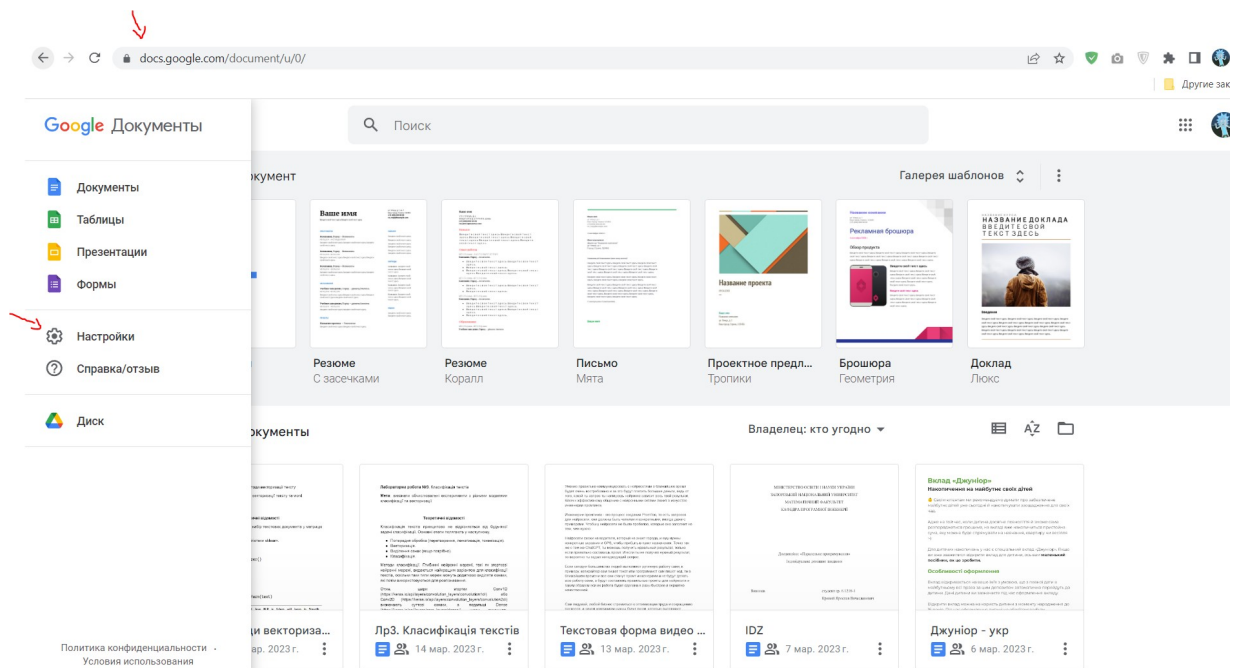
docs.google.com/document/u/0/

Другие зак

Google Документы

Поиск

Документы
Таблицы
Презентации
Формы

Настройки
Справка/отзыв

Диск

Политика конфиденциальности · Условия использования

окумент

Галерея шаблонов

Ваше имя

Название проекта

Рекламная брошюра

НАЗВАНИЕ ДОКЛАДА ВВЕДИТЕ СВОЙ ТЕКСТ ЗДЕСЬ

Резюме
С засечками

Резюме
Коралл

Письмо
Мята

Проектное предл...
Тропики

Брошюра
Геометрия

Доклад
Люкс

окументы

Владелец: кто угодно

Лабораторна робота №3. Класифікація текстів

Вклад «Джуніор»

и векториза...
ар. 2023 г.

Лр3. Класифікація текстів
14 мар. 2023 г.

Текстовая форма видео ...
13 мар. 2023 г.

IDZ
7 мар. 2023 г.

Джуніор - укр
6 мар. 2023 г.